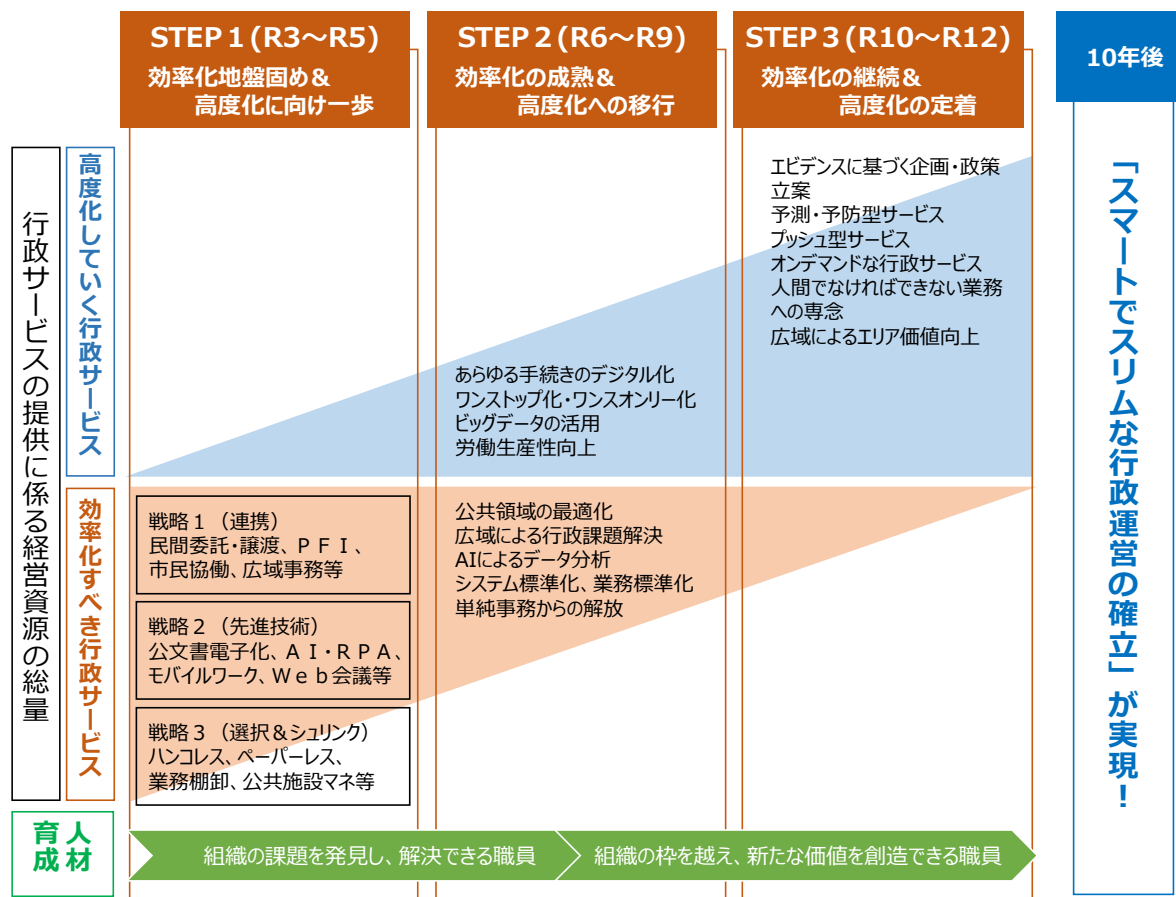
STEP 1 (R3～R5)
効率化地盤固め＆
高度化に向け一歩

STEP 2 (R6～R9)
効率化の成熟＆
高度化への移行

STEP 3 (R10～R12)
効率化の継続＆
高度化の定着

10年後

「スマートでスリムな行政運営の確立」が実現！

行政サービスの提供に係る経営資源の総量

高度化していく行政サービス

効率化すべき行政サービス

エビデンスに基づく企画・政策立案
予測・予防型サービス
プッシュ型サービス
オンデマンドな行政サービス
人間でなければできない業務への専念
広域によるエリア価値向上

あらゆる手続きのデジタル化
ワンストップ化・ワンスオンリー化
ビッグデータの活用
労働生産性向上

戦略１（連携）
民間委託・譲渡、ＰＦＩ、市民協働、広域事務等

戦略２（先進技術）
公文書電子化、ＡＩ・ＲＰＡ、モバイルワーク、Ｗｅｂ会議等

戦略３（選択＆シュリンク）
ハンコレス、ペーパーレス、業務棚卸、公共施設マネ等

公共領域の最適化
広域による行政課題解決
AIによるデータ分析
システム標準化、業務標準化
単純事務からの解放

人材育成

組織の課題を発見し、解決できる職員

組織の枠を越え、新たな価値を創造できる職員